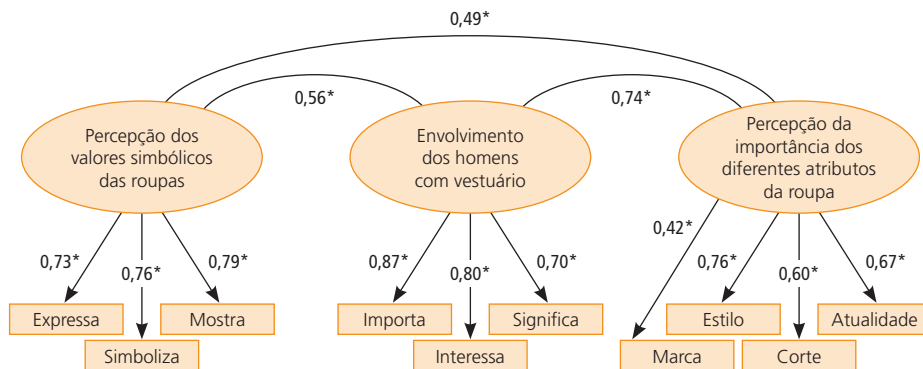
0,49*

0,56*

0,74*

Percepção dos valores simbólicos das roupas

Envolvimento dos homens com vestuário

Percepção da importância dos diferentes atributos da roupa

0,73*
0,76*
0,79*

0,87*
0,80*
0,70*

0,42*
0,76*
0,60*
0,67*

Expressa
Simboliza
Mostra

Importa
Interessa
Significa

Marca
Estilo
Corte
Atualidade